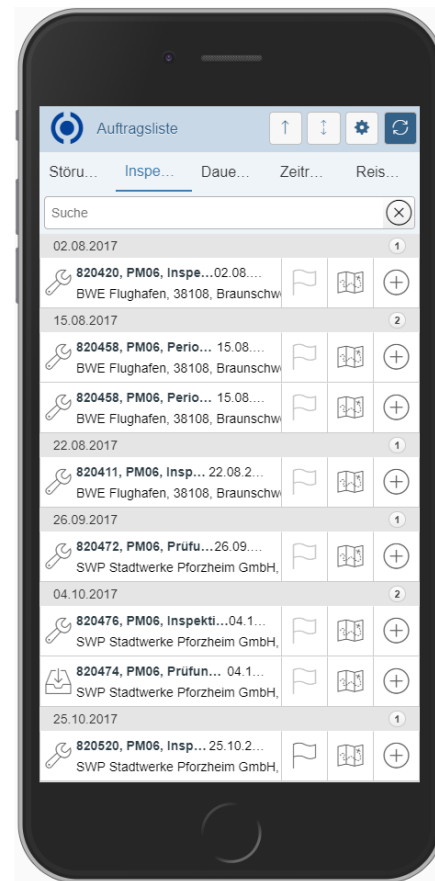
Auftragsliste

Störu... Inspe... Daue... Zeitr... Reis...

Suche

02.08.2017 1

820420, PM06, Inspe...02.08....
BWE Flughafen, 38108, Braunschw

15.08.2017 2

820458, PM06, Perio... 15.08....
BWE Flughafen, 38108, Braunschw

820458, PM06, Perio... 15.08....
BWE Flughafen, 38108, Braunschw

22.08.2017 1

820411, PM06, Insp... 22.08.2...
BWE Flughafen, 38108, Braunschw

26.09.2017 1

820472, PM06, Prüfu...26.09....
SWP Stadtwerke Pforzheim GmbH,

04.10.2017 2

820476, PM06, Inspekti...04.1...
SWP Stadtwerke Pforzheim GmbH,

820474, PM06, Prüfun... 04.1...
SWP Stadtwerke Pforzheim GmbH,

25.10.2017 1

820520, PM06, Insp... 25.10.2...
SWP Stadtwerke Pforzheim GmbH,